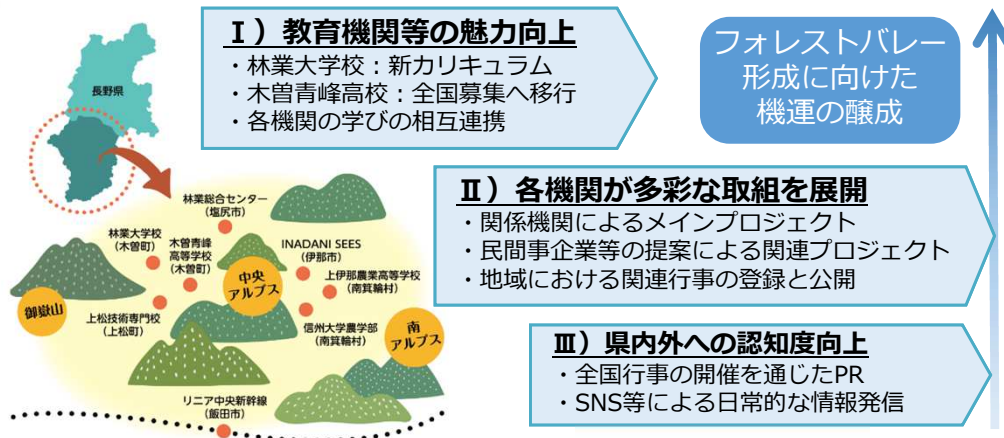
Ⅰ）教育機関等の魅力向上
・林業大学校：新カリキュラム
・木曽青峰高校：全国募集へ移行
・各機関の学びの相互連携

フォレストバレー形成に向けた機運の醸成

Ⅱ）各機関が多彩な取組を展開
・関係機関によるメインプロジェクト
・民間事企業等の提案による関連プロジェクト
・地域における関連行事の登録と公開

Ⅲ）県内外への認知度向上
・全国行事の開催を通じたPR
・SNS等による日常的な情報発信

長野県

林業総合センター（塩尻市）
林業大学校（木曽町）
木曽青峰高等学校（木曽町）
INADANI SEES（伊那市）
上伊那農業高等学校（南箕輪村）
中央アルプス
御嶽山
上松技術専門校（上松町）
信州大学農学部（南箕輪村）
南アルプス
リニア中央新幹線（飯田市）